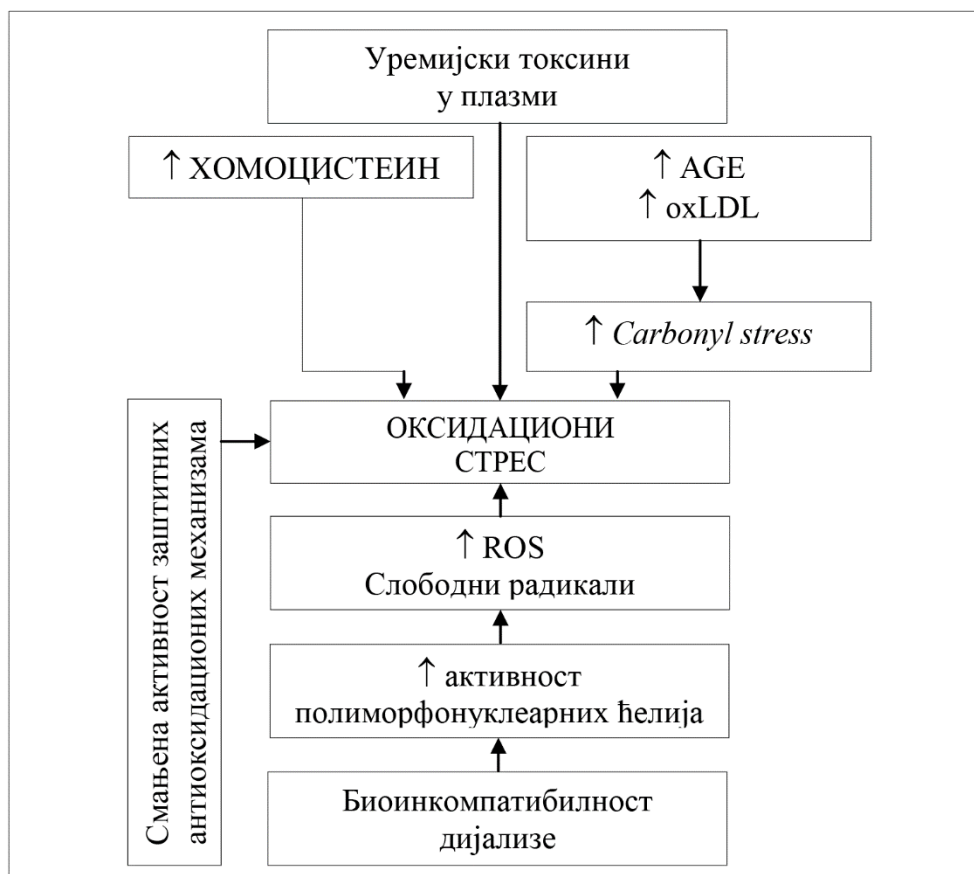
Уремијски токсини у плазми

↑ ХОМОЦИСТЕИН

↑ AGE
↑ oxLDL

↑ *Carbonyl stress*

Смањена активност заштитних антиоксидационих механизама

ОКСИДАЦИОНИ СТРЕС

↑ ROS
Слободни радикали

↑ активност полиморфонуклеарних ћелија

Биоинкомпатибилност дијализе